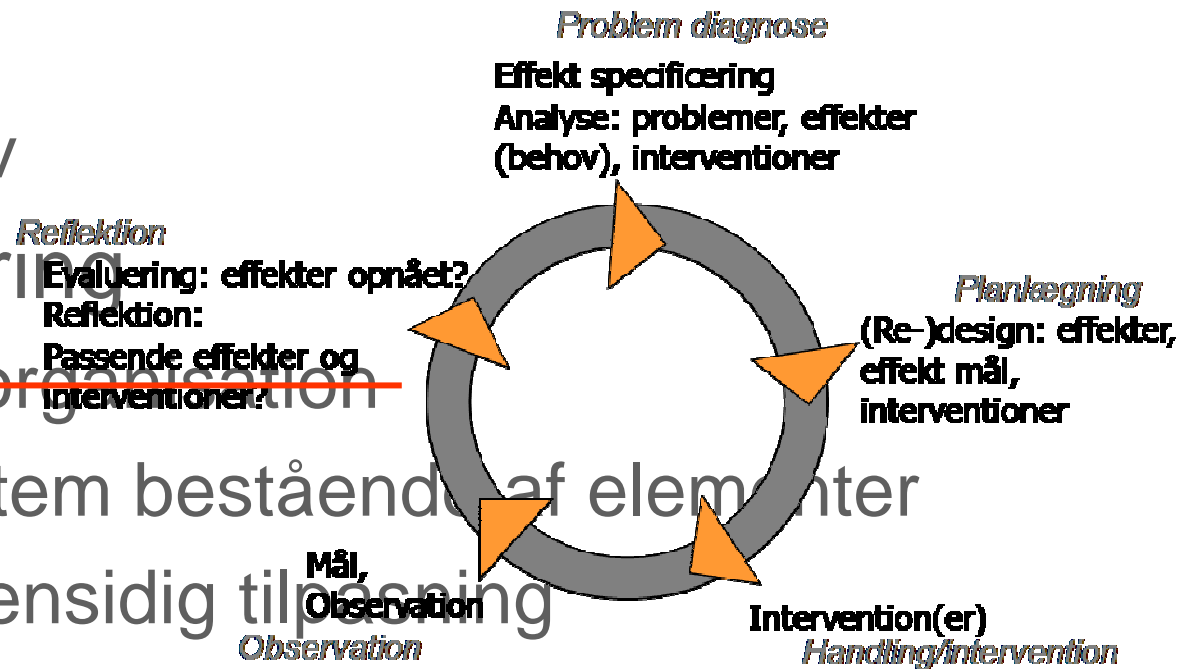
Problem diagnose

Effekt specificering
Analyse: problemer, effekter (behov), interventioner

Reflektion

Evaluering: effekter opnået?
Reflektion:
Passende effekter og interventioner?

Planlægning

(Re–)design: effekter, effekt mål, interventioner

Mål,
Observation

Observation

Intervention(er)

Handling/intervention

v

ring

organisation

tem bestående af elementer

ensidig tilpasning